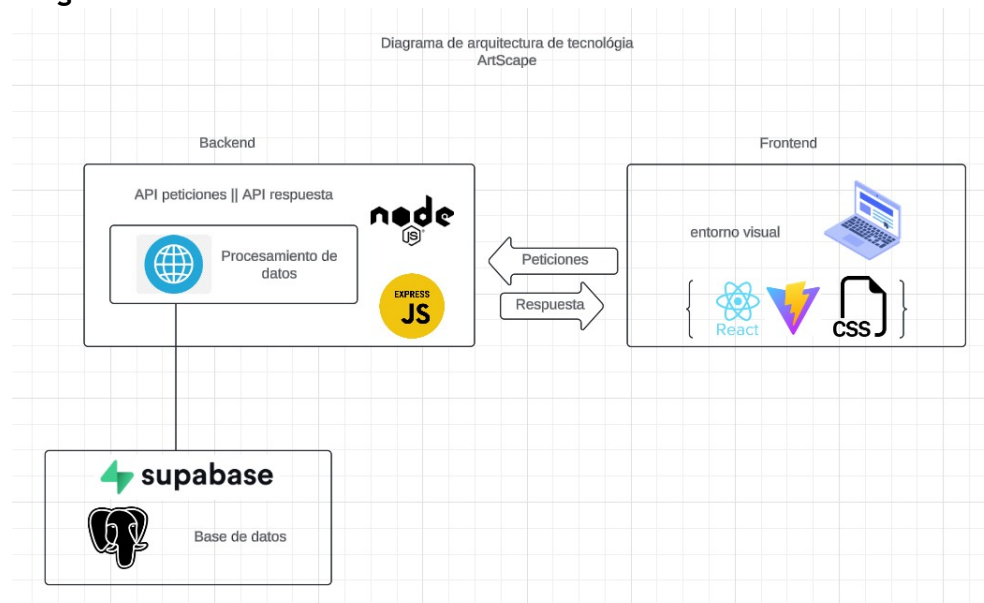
Diagrama de arquitectura de tecnológia
ArtScape

Backend

API peticiones || API respuesta

Procesamiento de datos

node JS

EXPRESS JS

Frontend

entorno visual

Peticiones

Respuesta

React

CSS

supabase

Base de datos